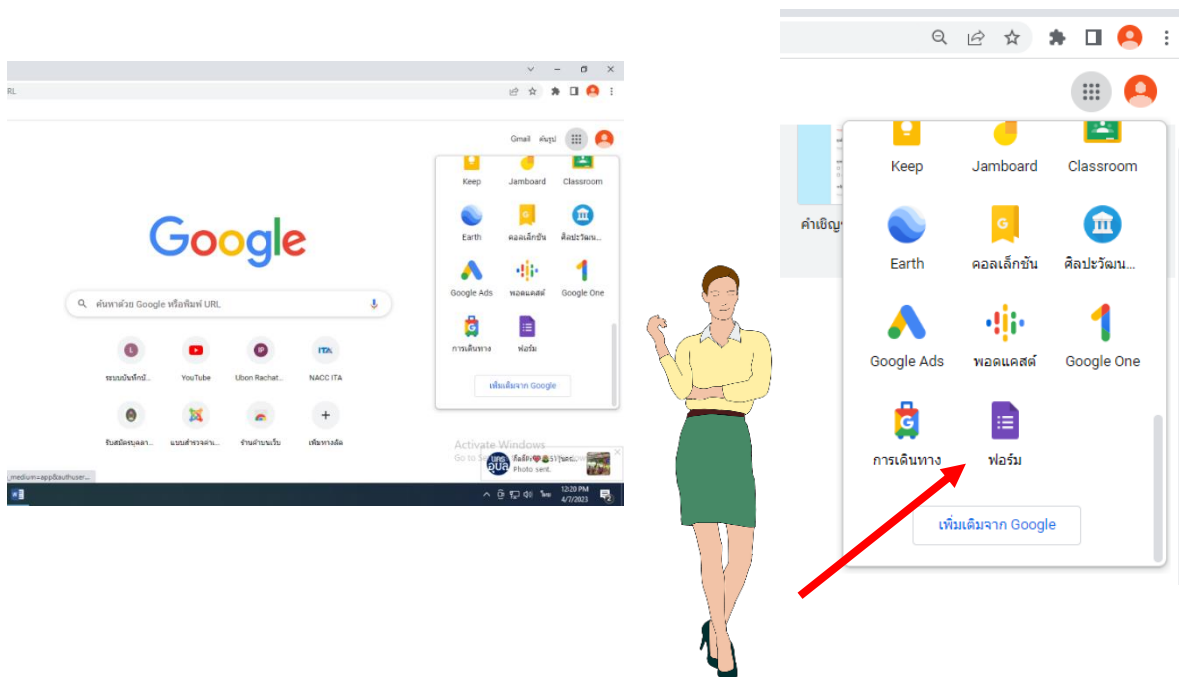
RL

Gmail ค้นรูป

Keep Jamboard Classroom
Earth คอลเล็กชัน ศิลปะวัฒน...
Google Ads พอดแคสต์ Google One
การเดินทาง ฟอร์ม

เพิ่มเติมจาก Google

Google

ค้นหาด้วย Google หรือพิมพ์ URL

ระบบบันทึกน้... YouTube Ubon Rachat... NACC ITA
รับสมัครบุคลา... แบบสำรวจค่าน... ร้านค้าบนเว็บ เพิ่มทางลัด

Activate Windows
Go to S

Photo sent.

medium=app&authuser...

ไทย 12:20 PM 4/7/2023

คำเชิญ

Keep Jamboard Classroom
Earth คอลเล็กชัน ศิลปะวัฒน...
Google Ads พอดแคสต์ Google One
การเดินทาง ฟอร์ม

เพิ่มเติมจาก Google